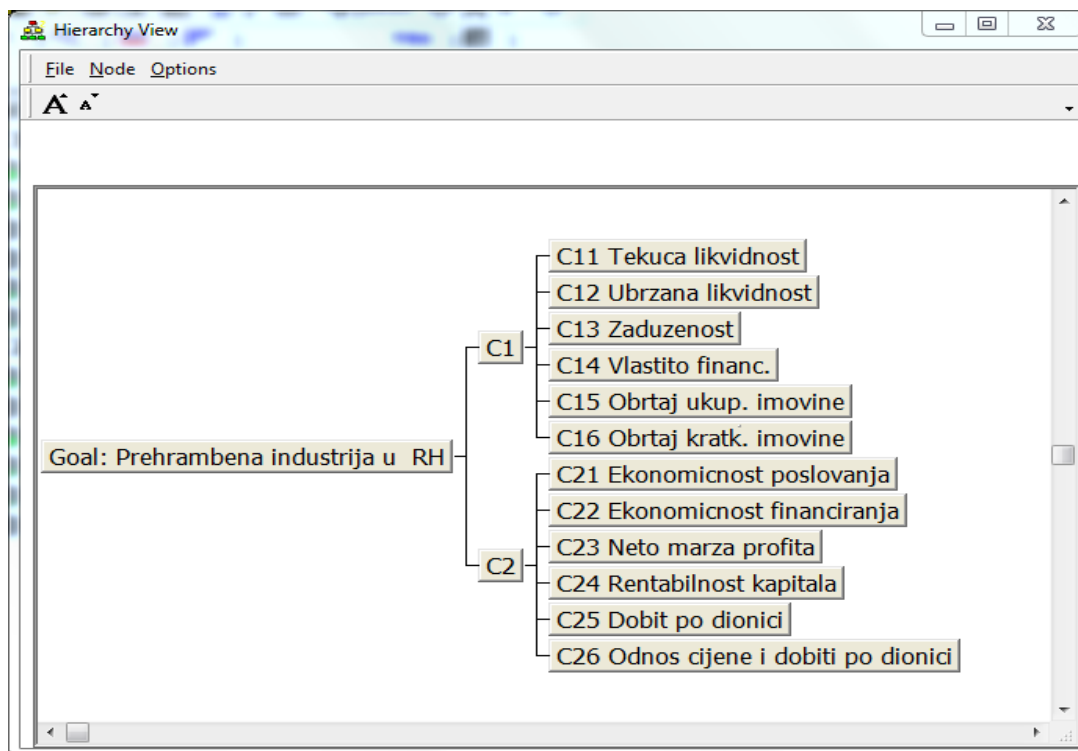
Hierarchy View

File Node Options

Goal: Prehrambena industrija u RH

C1

C11 Tekuca likvidnost
C12 Ubrzana likvidnost
C13 Zaduzenost
C14 Vlastito financ.
C15 Obrtaj ukup. imovine
C16 Obrtaj kratk. imovine

C2

C21 Ekonomicnost poslovanja
C22 Ekonomicnost financiranja
C23 Neto marza profita
C24 Rentabilnost kapitala
C25 Dobit po dionici
C26 Odnos cijene i dobiti po dionici